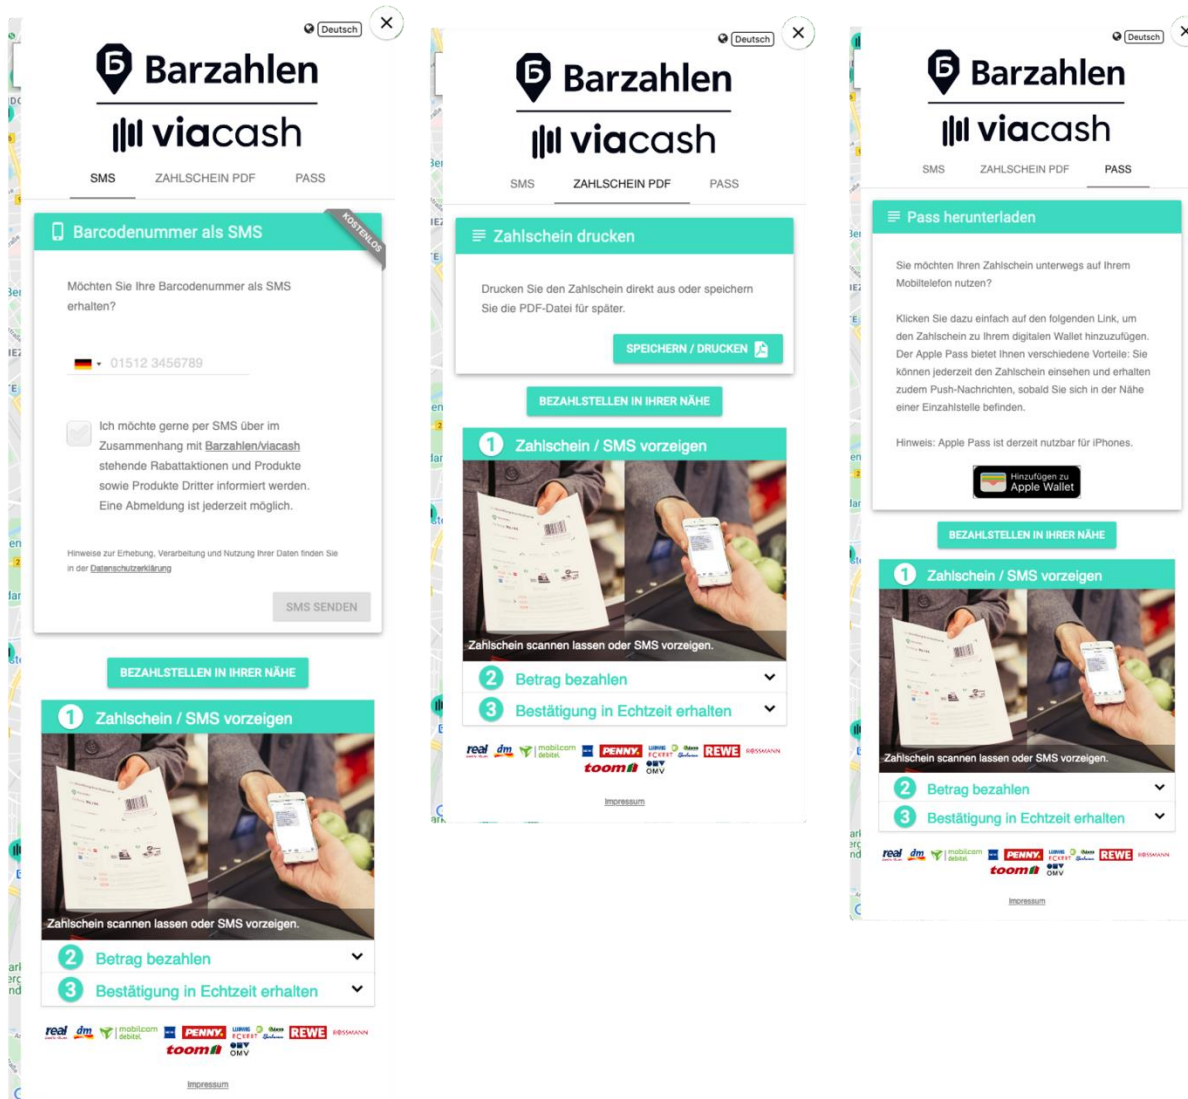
Deutsch

Barzahlen
viacash

SMS ZAHLSCHEIN PDF PASS

Barcodenummer als SMS
KOSTENLOS

Möchten Sie Ihre Barcodenummer als SMS erhalten?

01512 3456789

Ich möchte gerne per SMS über im Zusammenhang mit Barzahlen/viacash stehende Rabattaktionen und Produkte sowie Produkte Dritter informiert werden. Eine Abmeldung ist jederzeit möglich.

Hinweise zur Erhebung, Verarbeitung und Nutzung Ihrer Daten finden Sie in der Datenschutzerklärung

SMS SENDEN

BEZAHLSTELLEN IN IHRER NÄHE

1 Zahlschein / SMS vorzeigen

Zahlschein scannen lassen oder SMS vorzeigen.

2 Betrag bezahlen

3 Bestätigung in Echtzeit erhalten

real dm mobilcom debitel PENNY. REWE ROSSMANN toom OMV

Impressum

Deutsch

Barzahlen
viacash

SMS ZAHLSCHEIN PDF PASS

Zahlschein drucken

Drucken Sie den Zahlschein direkt aus oder speichern Sie die PDF-Datei für später.

SPEICHERN / DRUCKEN

BEZAHLSTELLEN IN IHRER NÄHE

1 Zahlschein / SMS vorzeigen

Zahlschein scannen lassen oder SMS vorzeigen.

2 Betrag bezahlen

3 Bestätigung in Echtzeit erhalten

real dm mobilcom debitel PENNY. REWE ROSSMANN toom OMV

Impressum

Deutsch

Barzahlen
viacash

SMS ZAHLSCHEIN PDF PASS

Pass herunterladen

Sie möchten Ihren Zahlschein unterwegs auf Ihrem Mobiltelefon nutzen?

Klicken Sie dazu einfach auf den folgenden Link, um den Zahlschein zu Ihrem digitalen Wallet hinzuzufügen. Der Apple Pass bietet Ihnen verschiedene Vorteile: Sie können jederzeit den Zahlschein einsehen und erhalten zudem Push-Nachrichten, sobald Sie sich in der Nähe einer Einzahlstelle befinden.

Hinweis: Apple Pass ist derzeit nutzbar für iPhones.

Hinzufügen zu Apple Wallet

BEZAHLSTELLEN IN IHRER NÄHE

1 Zahlschein / SMS vorzeigen

Zahlschein scannen lassen oder SMS vorzeigen.

2 Betrag bezahlen

3 Bestätigung in Echtzeit erhalten

real dm mobilcom debitel PENNY. REWE ROSSMANN toom OMV

Impressum